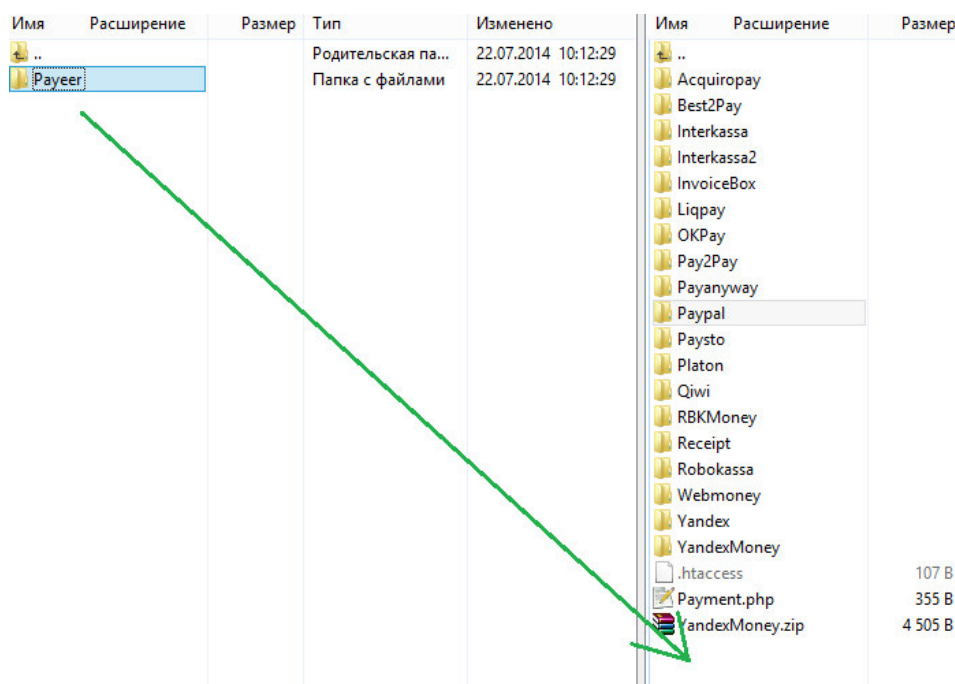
| Имя | Расширение | Размер | Тип | Изменено |
|---|---|---|---|---|
| .. | | | Родительская па... | 22.07.2014 10:12:29 |
| Payeer | | | Папка с файлами | 22.07.2014 10:12:29 |

| Имя | Расширение | Размер |
|---|---|---|
| .. | | |
| Acquiropay | | |
| Best2Pay | | |
| Interkassa | | |
| Interkassa2 | | |
| InvoiceBox | | |
| Liqpay | | |
| OKPay | | |
| Pay2Pay | | |
| Payanyway | | |
| Paypal | | |
| Paysto | | |
| Platon | | |
| Qiwi | | |
| RBKMoney | | |
| Receipt | | |
| Robokassa | | |
| Webmoney | | |
| Yandex | | |
| YandexMoney | | |
| .htaccess | | 107 B |
| Payment.php | | 355 B |
| YandexMoney.zip | | 4 505 B |